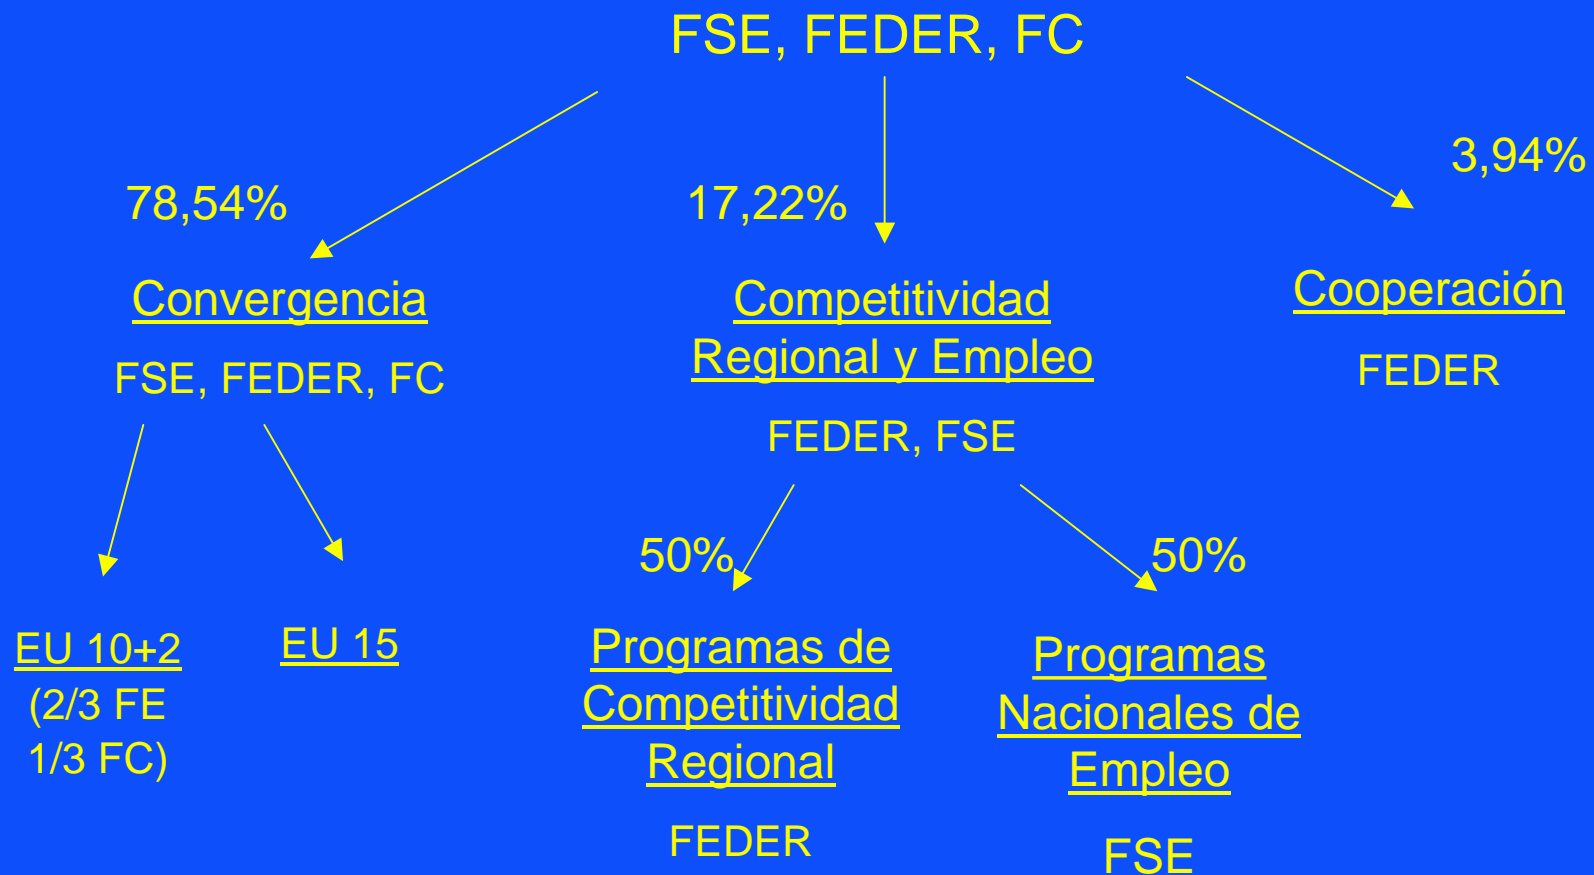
FSE, FEDER, FC

78,54%

Convergencia

FSE, FEDER, FC

17,22%

Competitividad Regional y Empleo

FEDER, FSE

3,94%

Cooperación

FEDER

EU 10+2
(2/3 FE
1/3 FC)

EU 15

50%

Programas de Competitividad Regional

FEDER

50%

Programas Nacionales de Empleo

FSE